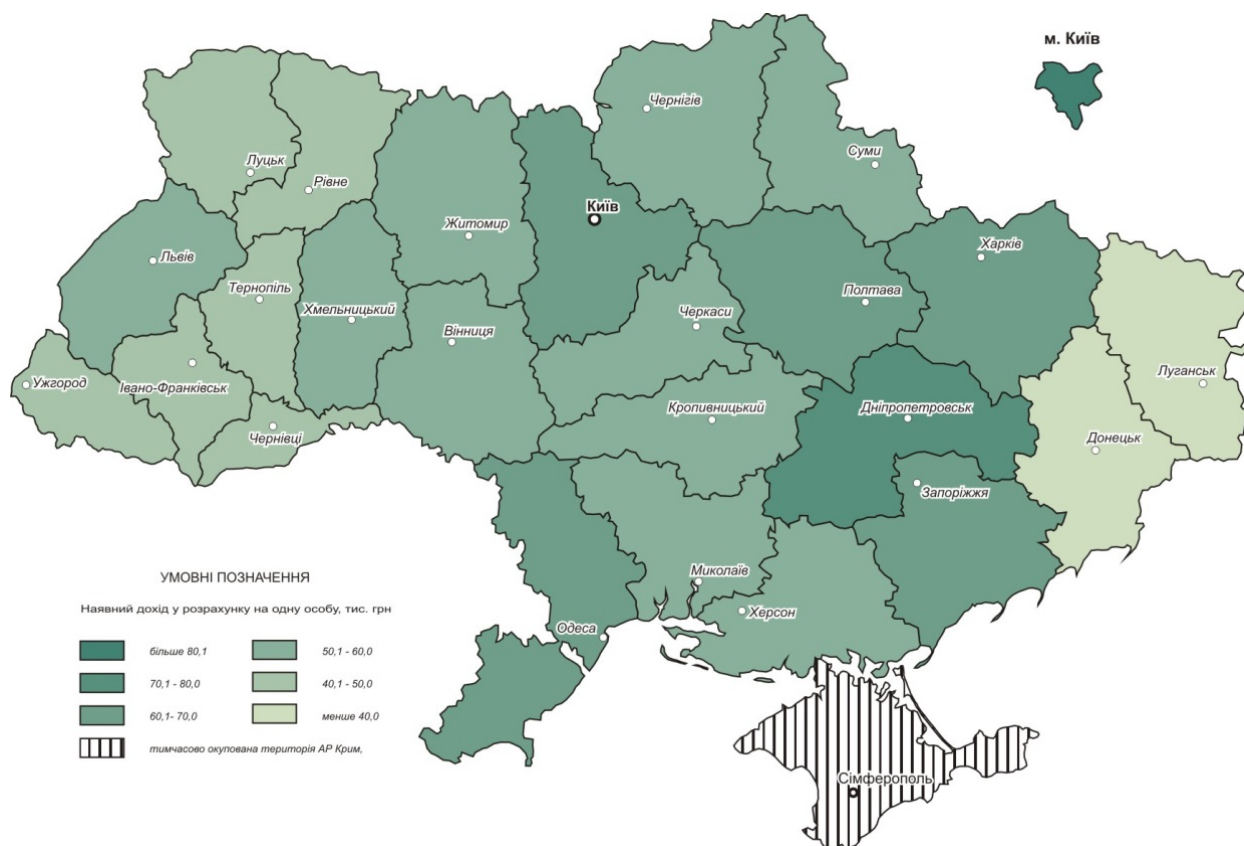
м. Київ

Чернігів
Суми
Луцьк
Рівне
Київ
Житомир
Харків
Львів
Тернопіль
Полтава
Хмельницький
Черкаси
Вінниця
Луганськ
Ужгород
Івано-Франківськ
Кропивницький
Дніпропетровськ
Донецьк
Чернівці
Запоріжжя
Миколаїв
Одеса
Херсон
Сімферополь

УМОВНІ ПОЗНАЧЕННЯ

Наявний дохід у розрахунку на одну особу, тис. грн

більше 80,1
50,1 - 60,0
70,1 - 80,0
40,1 - 50,0
60,1- 70,0
менше 40,0
тимчасово окупована територія АР Крим,